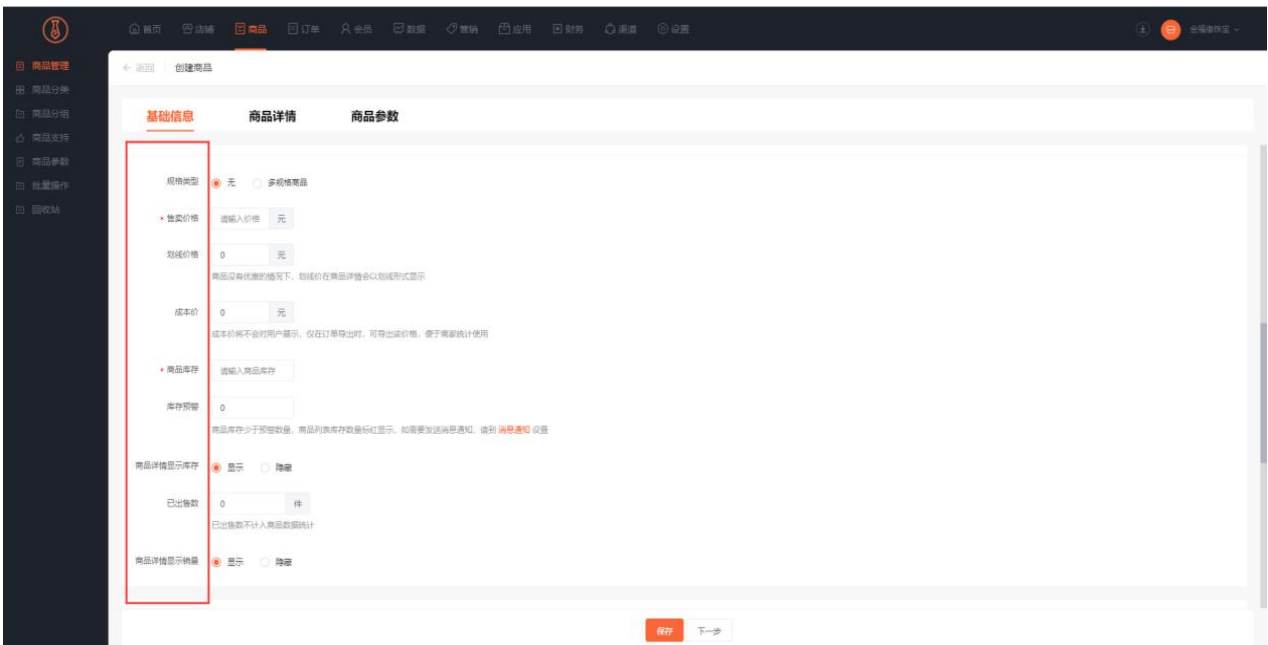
首页 店铺 商品 订单 会员 数据 营销 应用 财务 渠道 设置

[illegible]

商品管理
商品分类
商品分组
商品支持
商品参数
批量操作
回收站

← 返回 | 创建商品

基础信息 商品详情 商品参数

规格类型 无 多规格商品

* 售卖价格 请输入价格 元

划线价格 0 元
商品没有优惠的情况下，划线价在商品详情会以划线形式显示

成本价 0 元
成本价将不会对用户展示，仅在订单导出时，可导出该价格，便于商家统计使用

* 商品库存 请输入商品库存

库存预警 0
商品库存少于预警数量，商品列表库存数量标红显示，如需要发送消息通知，请到 消息通知 设置

商品详情显示库存 显示 隐藏

已出售数 0 件
已出售数不计入商品数据统计

商品详情显示销量 显示 隐藏

保存 下一步